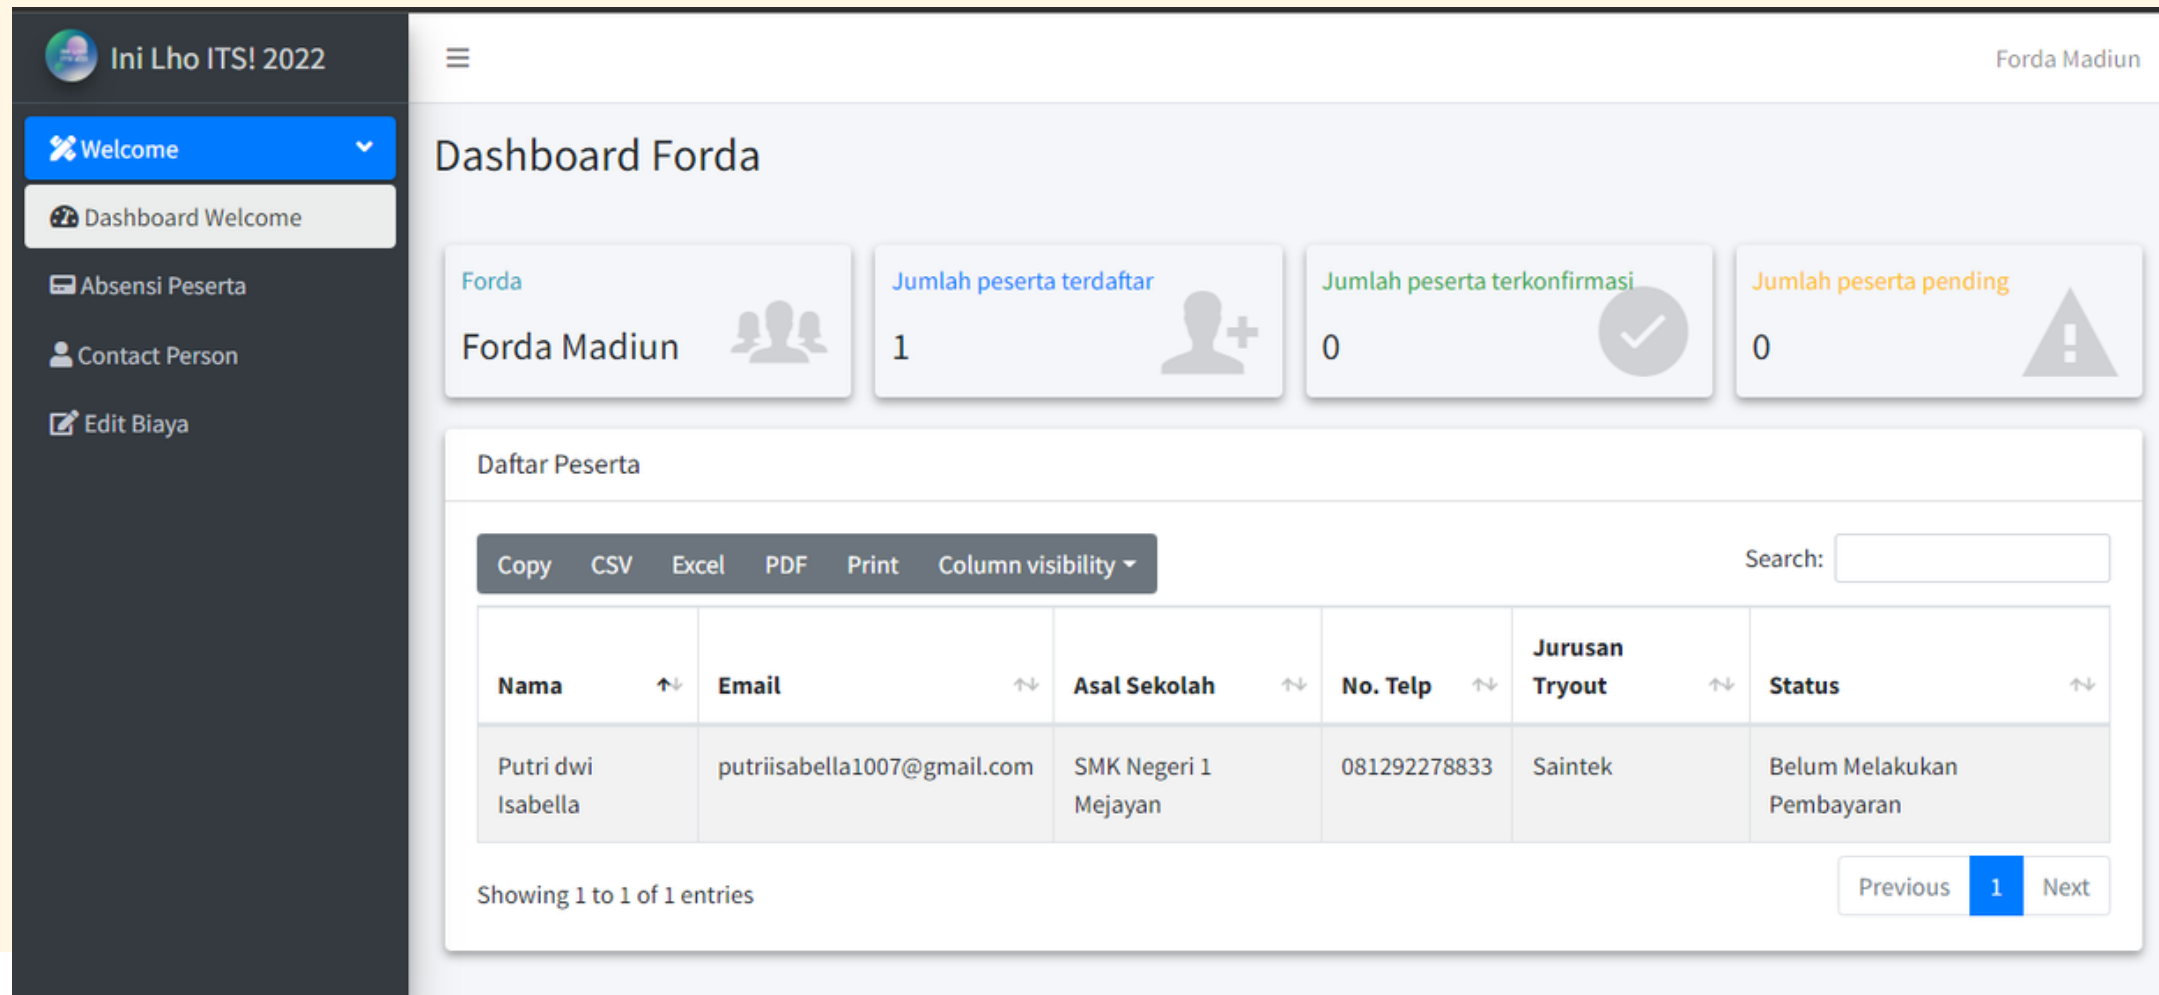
Ini Lho ITS! 2022

Welcome

Dashboard Welcome

Absensi Peserta

Contact Person

Edit Biaya

Forda Madiun

Dashboard Forda

Forda
Forda Madiun

Jumlah peserta terdaftar
1

Jumlah peserta terkonfirmasi
0

Jumlah peserta pending
0

Daftar Peserta

Copy CSV Excel PDF Print Column visibility

Search:

| Nama | Email | Asal Sekolah | No. Telp | Jurusan Tryout | Status |
|---|---|---|---|---|---|
| Putri dwi Isabella | putriisabella1007@gmail.com | SMK Negeri 1 Mejayan | 081292278833 | Saintek | Belum Melakukan Pembayaran |

Showing 1 to 1 of 1 entries

Previous 1 Next